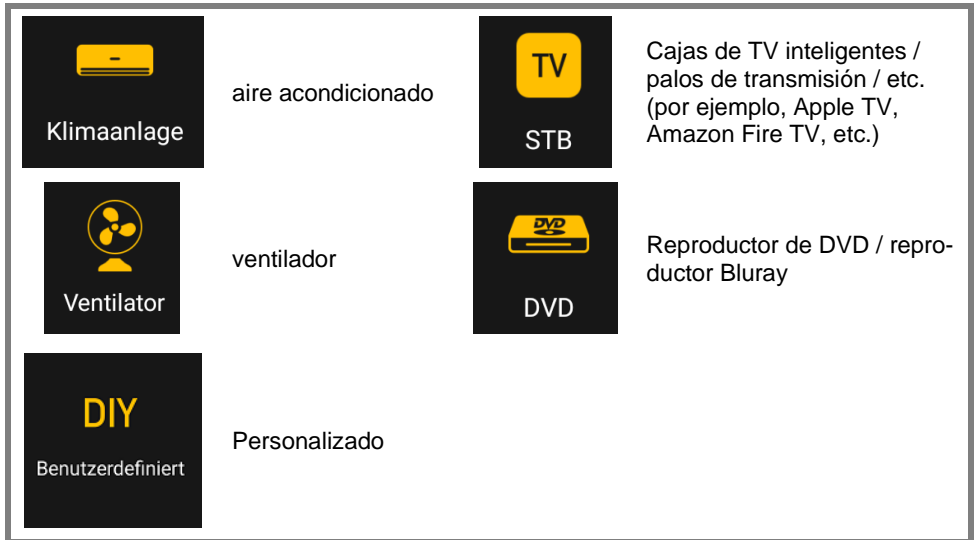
Klimaanlage

aire acondicionado

TV

STB

Cajas de TV inteligentes / palos de transmisión / etc. (por ejemplo, Apple TV, Amazon Fire TV, etc.)

Ventilator

ventilador

DVD

DVD

Reproductor de DVD / reproductor Bluray

DIY

Benutzerdefiniert

Personalizado